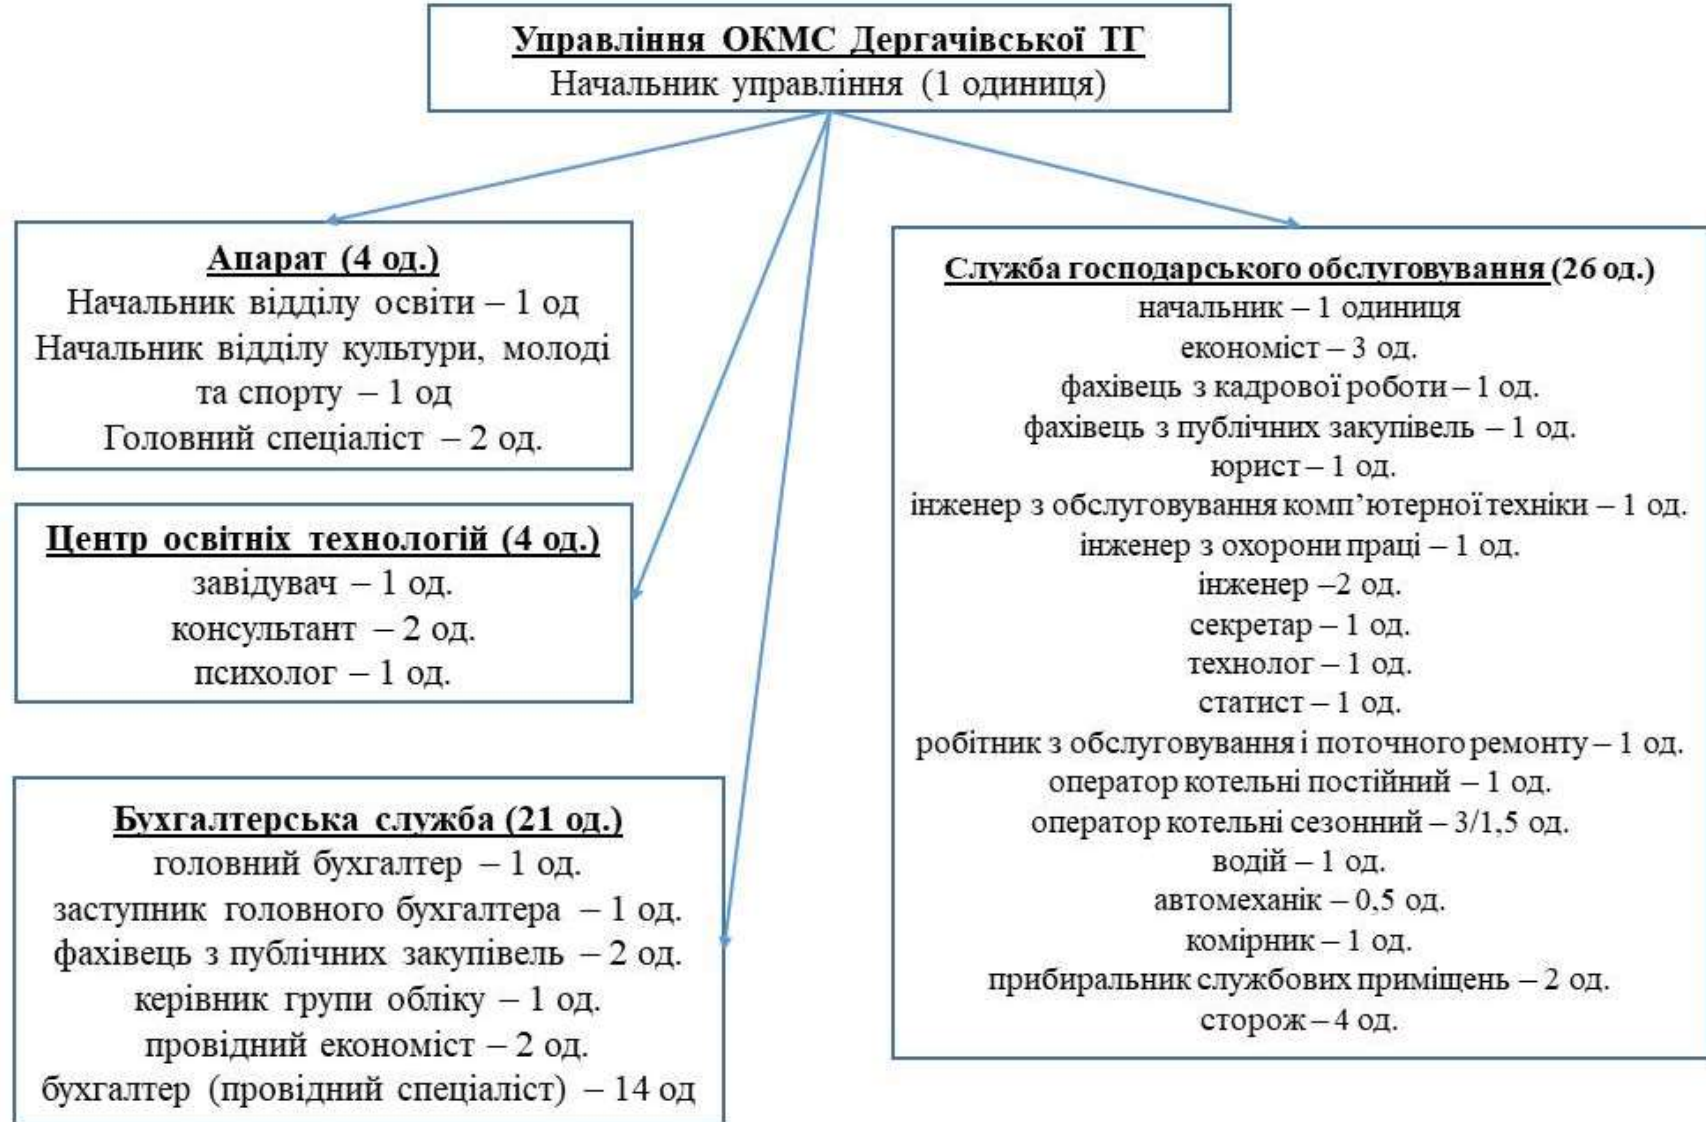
Управління ОКМС Дергачівської ТГ
Начальник управління (1 одиниця)

Апарат (4 од.)
Начальник відділу освіти – 1 од
Начальник відділу культури, молоді та спорту – 1 од
Головний спеціаліст – 2 од.

Центр освітніх технологій (4 од.)
завідувач – 1 од.
консультант – 2 од.
психолог – 1 од.

Бухгалтерська служба (21 од.)
головний бухгалтер – 1 од.
заступник головного бухгалтера – 1 од.
фахівець з публічних закупівель – 2 од.
керівник групи обліку – 1 од.
провідний економіст – 2 од.
бухгалтер (провідний спеціаліст) – 14 од

Служба господарського обслуговування (26 од.)
начальник – 1 одиниця
економіст – 3 од.
фахівець з кадрової роботи – 1 од.
фахівець з публічних закупівель – 1 од.
юрист – 1 од.
інженер з обслуговування комп'ютерної техніки – 1 од.
інженер з охорони праці – 1 од.
інженер –2 од.
секретар – 1 од.
технолог – 1 од.
статист – 1 од.
робітник з обслуговування і поточного ремонту – 1 од.
оператор котельні постійний – 1 од.
оператор котельні сезонний – 3/1,5 од.
водій – 1 од.
автомеханік – 0,5 од.
комірник – 1 од.
прибиральник службових приміщень – 2 од.
сторож – 4 од.